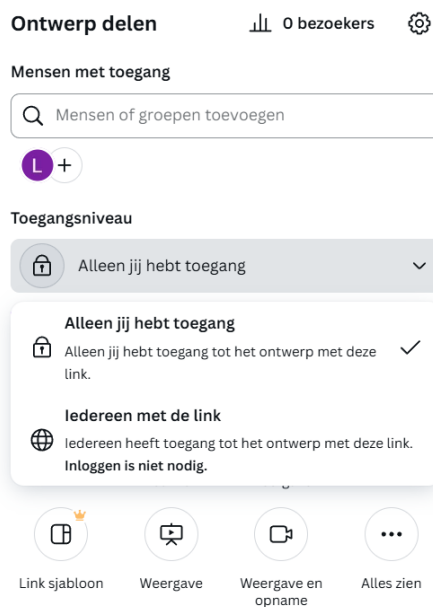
Ontwerp delen

0 bezoekers

Mensen met toegang

Mensen of groepen toevoegen

L +

Toegangsniveau

Alleen jij hebt toegang

Alleen jij hebt toegang

Alleen jij hebt toegang tot het ontwerp met deze link.

Iedereen met de link

Iedereen heeft toegang tot het ontwerp met deze link. Inloggen is niet nodig.

Link sjabloon

Weergave

Weergave en opname

Alles zien